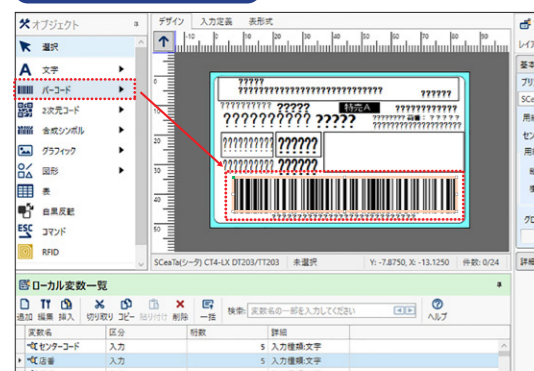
オブジェクト
選択
文字
バーコード
2次元コード
合成シンボル
グラフィック
図形
表
白黒反転
コマンド
RFID

デザイン 入力定義 表形式

?????
????????????????????????? ??????
????????? ????? 特売A ????????????
????????? ????? ??????? 品番：?????
????????? ??????
????????? ??????

SCeaTa(シータ) CT4-LX DT203/TT203 未選択 Y: -7.8750, X: -13.1250 件数: 0/24

ローカル変数一覧
追加 編集 挿入 切り取り コピー 貼り付け 削除 一括 検索: 変数名の一部を入力してください ヘルプ

| 変数名 | 区分 | 桁数 | 詳細 |
|---|---|---|---|
| センターコード | 入力 | 5 | 入力種類:文字 |
| 店番 | 入力 | 5 | 入力種類:文字 |

レイ
基本
プリ
SCe
用紙
セン
用
クロ
詳細